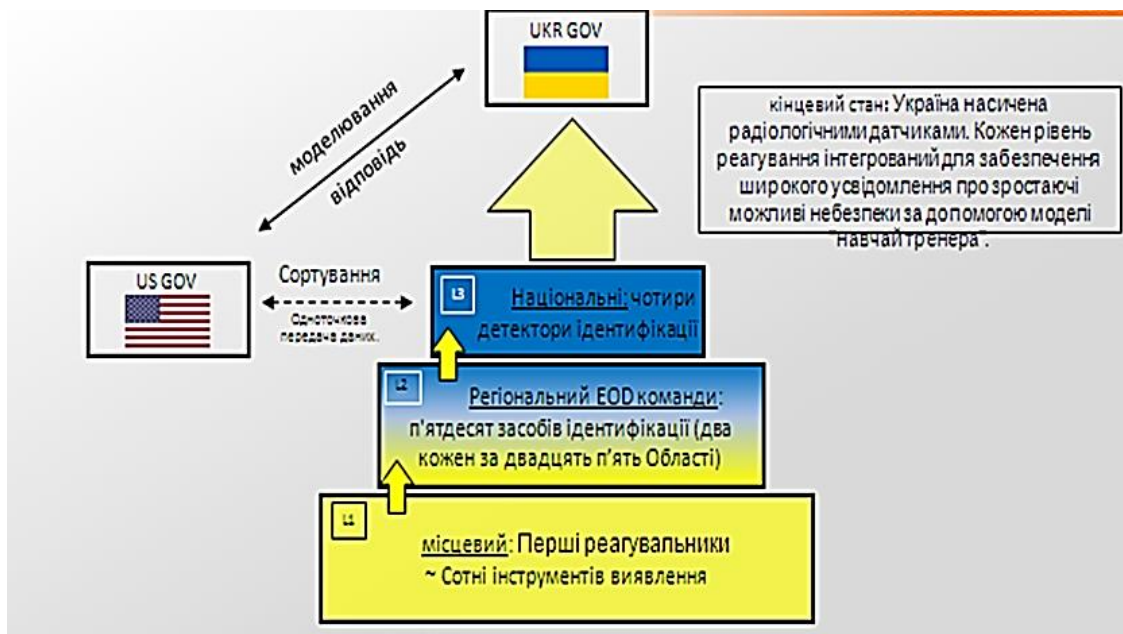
UKR GOV

моделювання

відповідь

кінцевий стан: Україна насичена радіологічними датчиками. Кожен рівень реагування інтегрований для забезпечення широкого усвідомлення про зростаючі можливі небезпеки за допомогою моделі "навчай тренера".

US GOV

Сортування

Одноточкова передача даних.

L3

Національні: чотири детектори ідентифікації

L2

Регіональний EOD команди: п'ятдесят засобів ідентифікації (два кожен за двадцять п'ять Області)

L1

місцевий: Перші реагувальники
~ Сотні інструментів виявлення